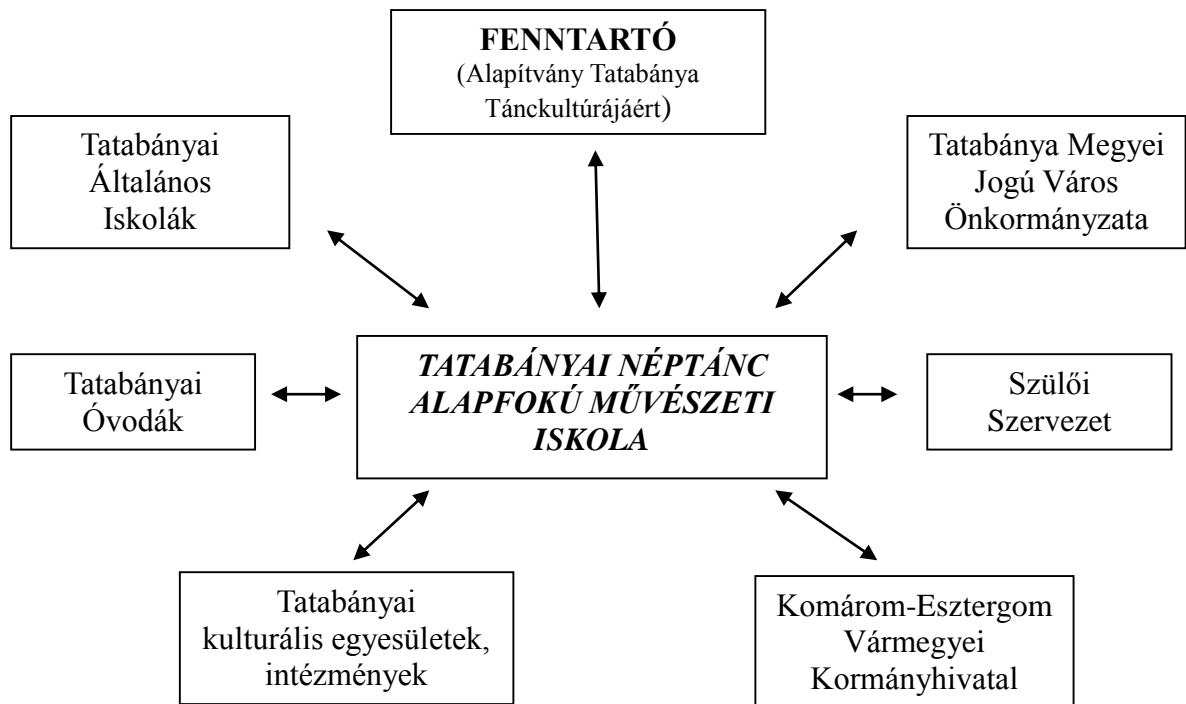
FENNTARTÓ
(Alapítvány Tatabánya Tánckultúrájáért)

Tatabányai Általános Iskolák

Tatabánya Megyei Jogú Város Önkormányzata

Tatabányai Óvodák

*TATABÁNYAI NÉPTÁNC ALAPFOKÚ MŰVÉSZETI ISKOLA*

Szülői Szervezet

Tatabányai kulturális egyesületek, intézmények

Komárom-Esztergom Vármegyei Kormányhivatal